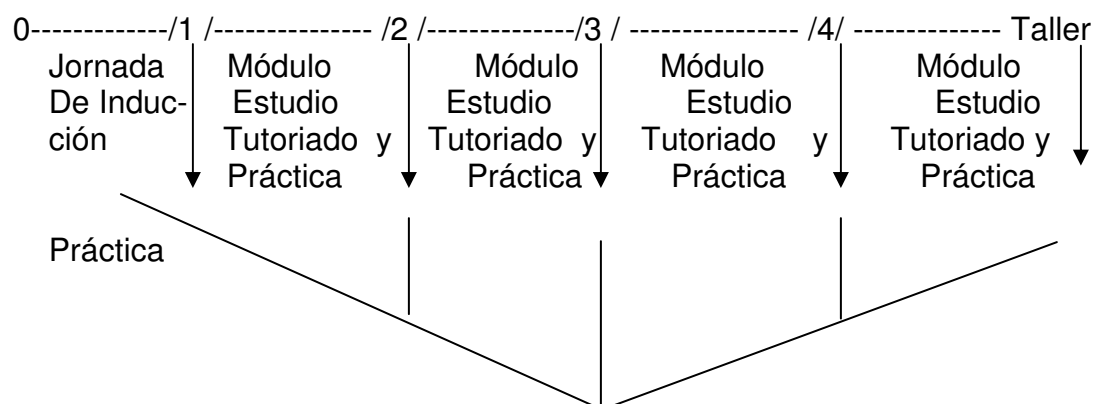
0-------------/1 /--------------- /2 /-------------/3 / ---------------- /4/ -------------- Taller

Jornada De Inducción

Módulo Estudio Tutoriado y Práctica

Módulo Estudio Tutoriado y Práctica

Módulo Estudio Tutoriado y Práctica

Módulo Estudio Tutoriado y Práctica

Práctica